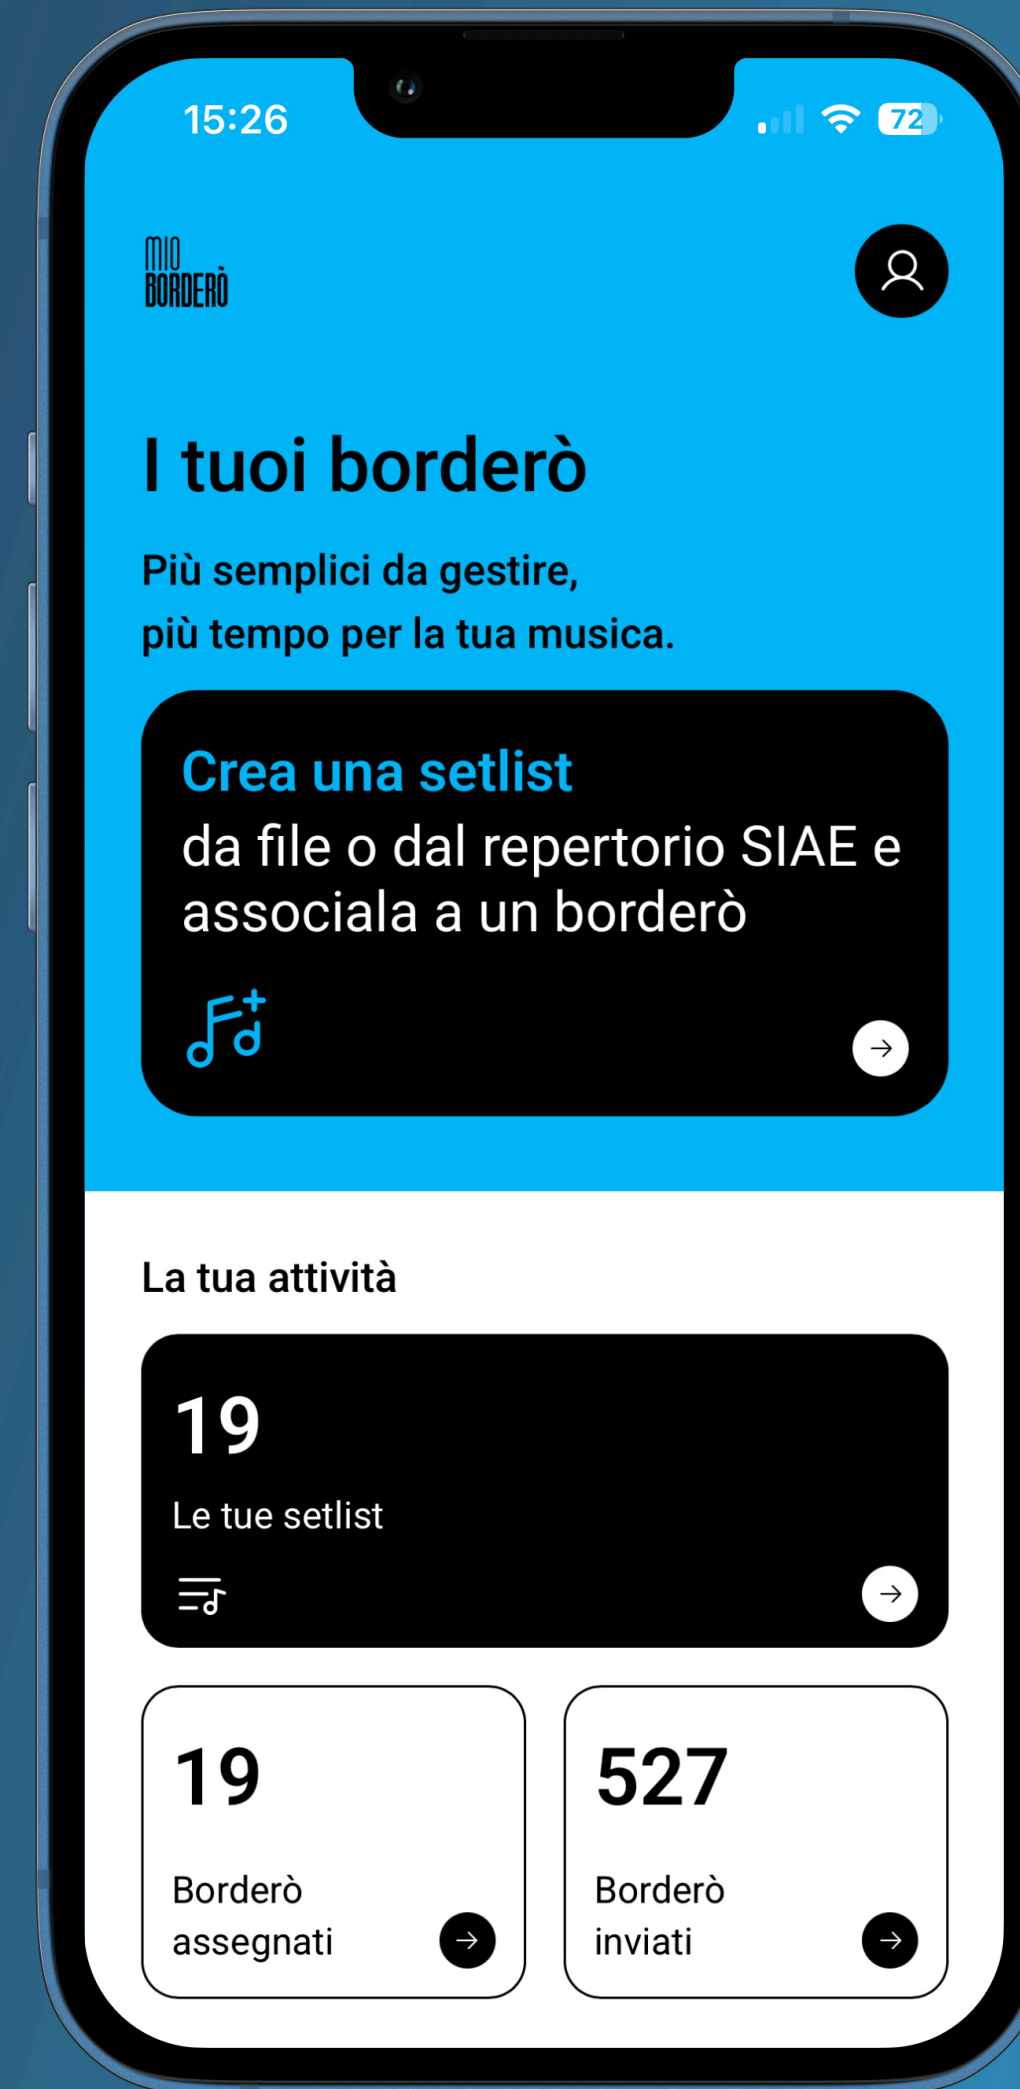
15:26

72

MIO
BORDERÒ

I tuoi borderò

Più semplici da gestire,
più tempo per la tua musica.

Crea una setlist
da file o dal repertorio SIAE e associala a un borderò

La tua attività

19
Le tue setlist

19
Borderò assegnati

527
Borderò inviati